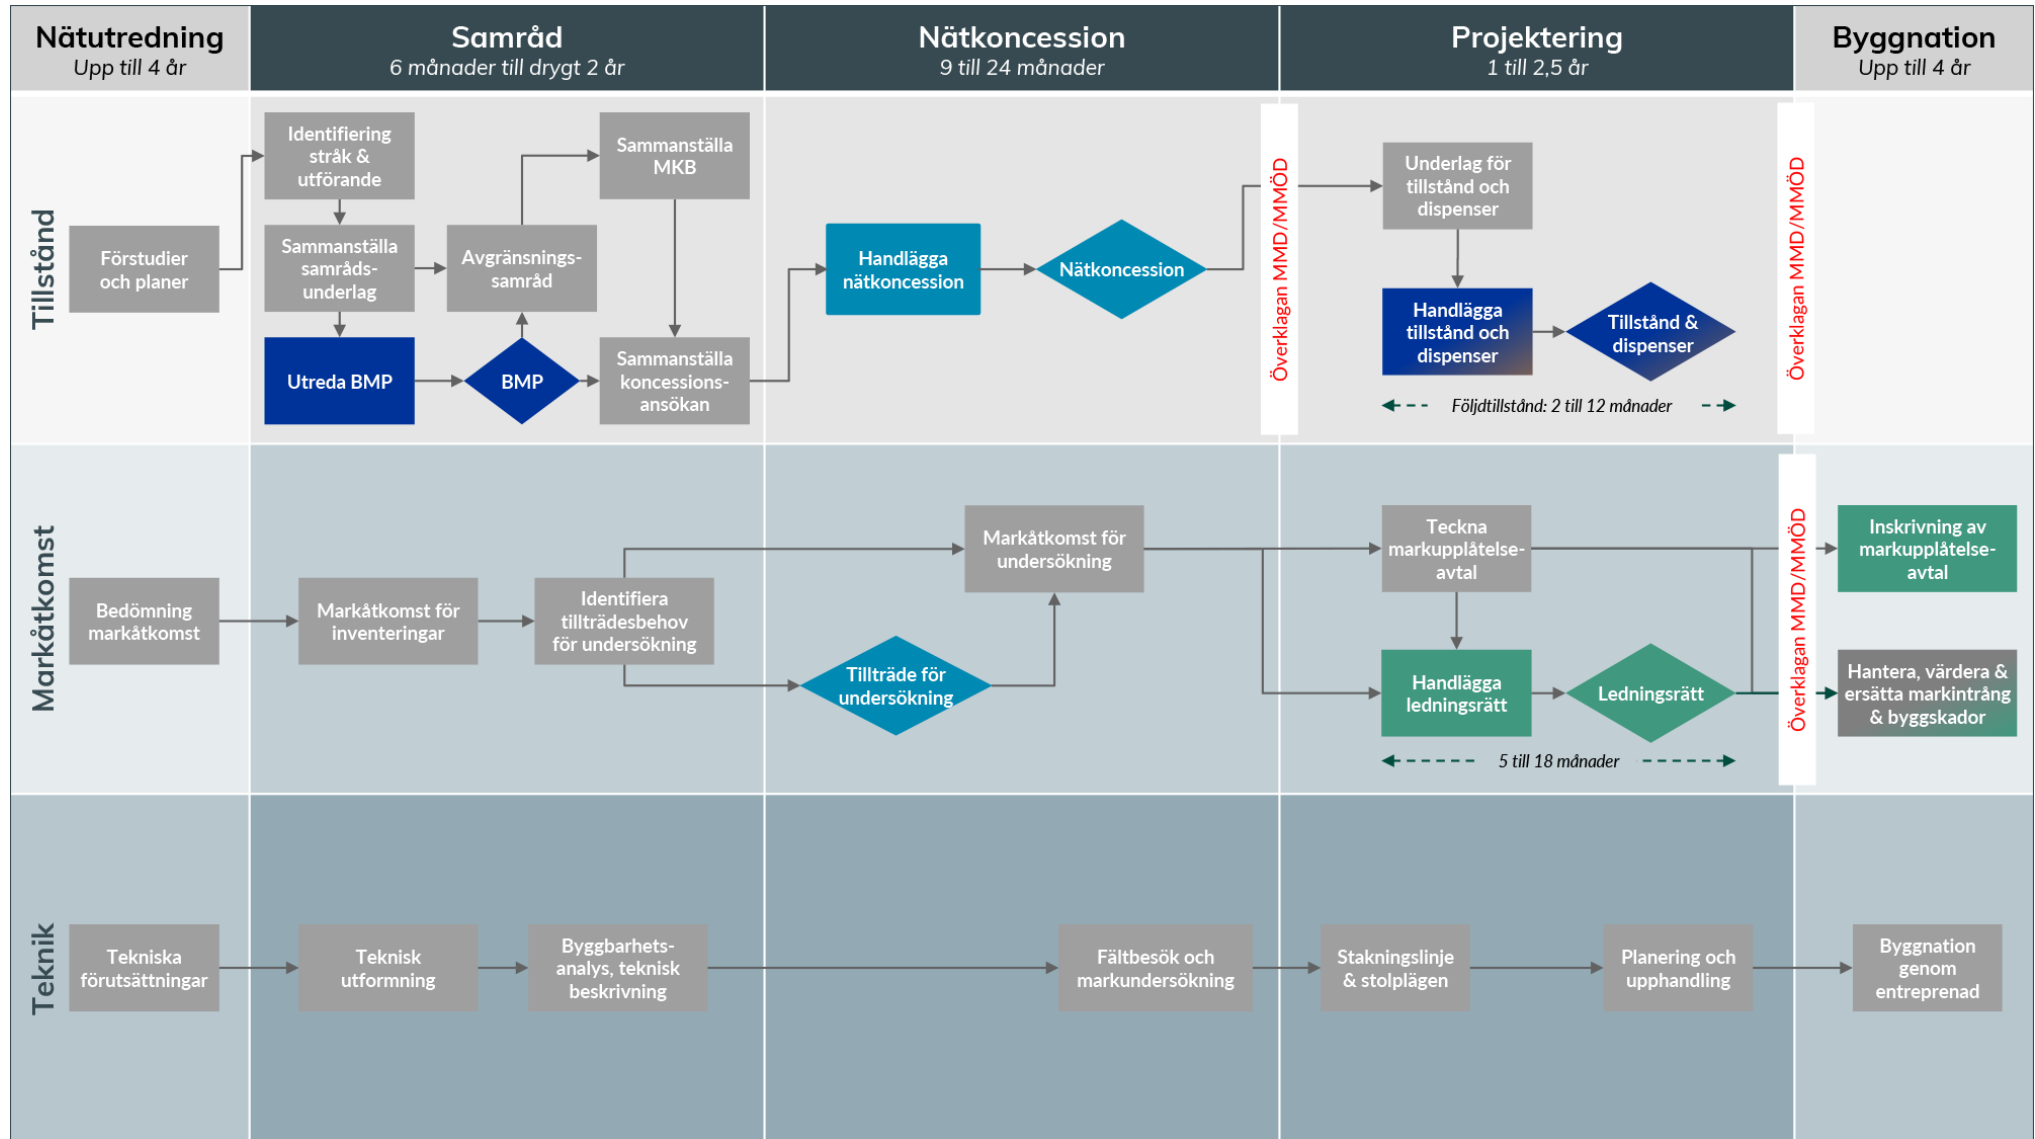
Nätutredning
Upp till 4 år

Samråd
6 månader till drygt 2 år

Nätkoncession
9 till 24 månader

Projektering
1 till 2,5 år

Byggnation
Upp till 4 år

Tillstånd

Förstudier och planer

Identifiering stråk & utförande

Sammanställa samrådsunderlag

Utreda BMP

BMP

Avgränsningssamråd

Sammanställa MKB

Sammanställa koncessionsansökan

Handlägga nätkoncession

Nätkoncession

Överklagan MMD/MMÖD

Underlag för tillstånd och dispenser

Handlägga tillstånd och dispenser

Tillstånd & dispenser

Följdtillstånd: 2 till 12 månader

Överklagan MMD/MMÖD

Markåtkomst

Bedömning markåtkomst

Markåtkomst för inventeringar

Identifiera tillträdesbehov för undersökning

Tillträde för undersökning

Markåtkomst för undersökning

Teckna markupplåtelseavtal

Handlägga ledningsrätt

Ledningsrätt

5 till 18 månader

Överklagan MMD/MMÖD

Inskrivning av markupplåtelseavtal

Hantera, värdera & ersätta markintrång & byggskador

Teknik

Tekniska förutsättningar

Teknisk utformning

Byggbarhetsanalys, teknisk beskrivning

Fältbesök och markundersökning

Stakningslinje & stolplägen

Planering och upphandling

Byggnation genom entreprenad